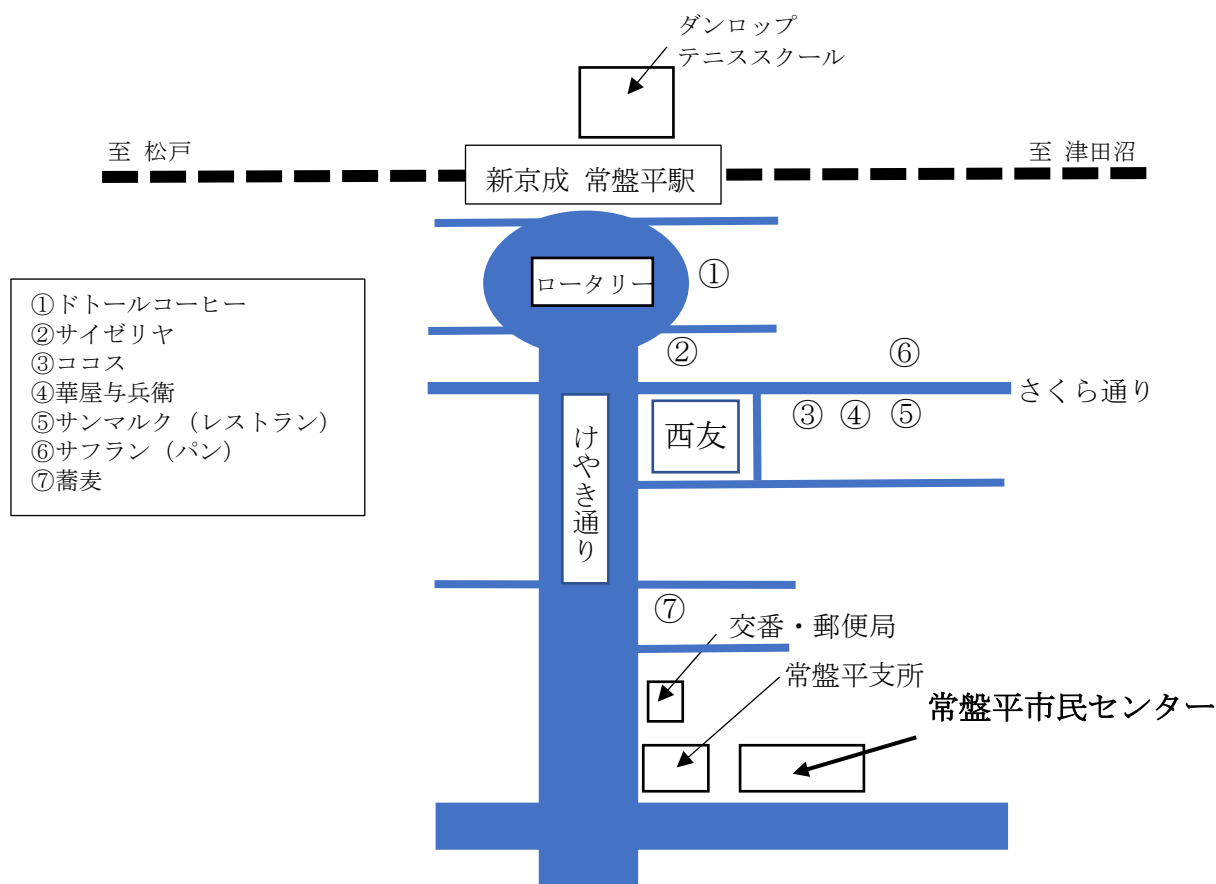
ダンロップ
テニススクール

至 松戸

新京成 常盤平駅

至 津田沼

ロータリー

①

①ドトールコーヒー
②サイゼリヤ
③ココス
④華屋与兵衛
⑤サンマルク（レストラン）
⑥サフラン（パン）
⑦蕎麦

②

⑥

さくら通り

西友

③ ④ ⑤

けやき通り

⑦

交番・郵便局

常盤平支所

常盤平市民センター